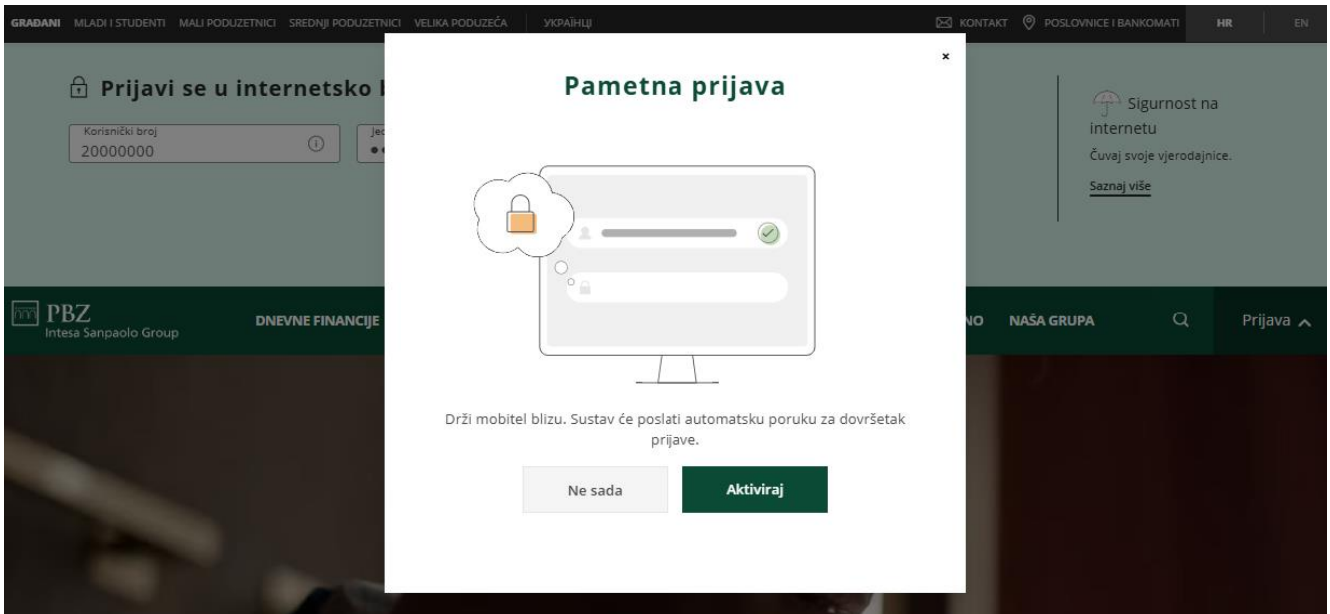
GRAĐANI MLADI I STUDENTI MALI PODUZETNICI SREDNJI PODUZETNICI VELIKA PODUZEĆA УКРАЇНЦІ

KONTAKT POSLOVNICE I BANKOMATI HR EN

Prijavi se u internetsko b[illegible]

Korisnički broj
20000000

Jed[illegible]

Sigurnost na internetu
Čuvaj svoje vjerodajnice.
Saznaj više

PBZ
Intesa Sanpaolo Group

DNEVNE FINANCIJE

NO NAŠA GRUPA

Prijava

×

Pametna prijava

Drži mobitel blizu. Sustav će poslati automatsku poruku za dovršetak prijave.

Ne sada

Aktiviraj